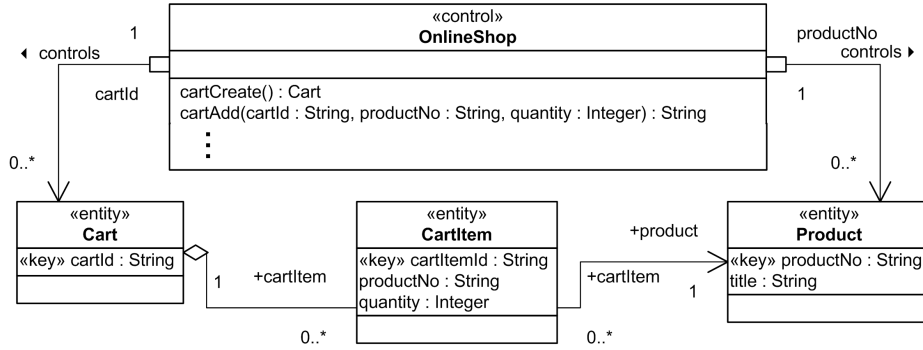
«control»
OnlineShop

cartCreate() : Cart
cartAdd(cartId : String, productNo : String, quantity : Integer) : String
⋮

1
◂ controls
cartId
0..*

productNo
controls ▸
1
0..*

«entity»
Cart
«key» cartId : String

1
+cartItem
0..*

«entity»
CartItem
«key» cartItemId : String
productNo : String
quantity : Integer

+product
+cartItem
1
0..*

«entity»
Product
«key» productNo : String
title : String